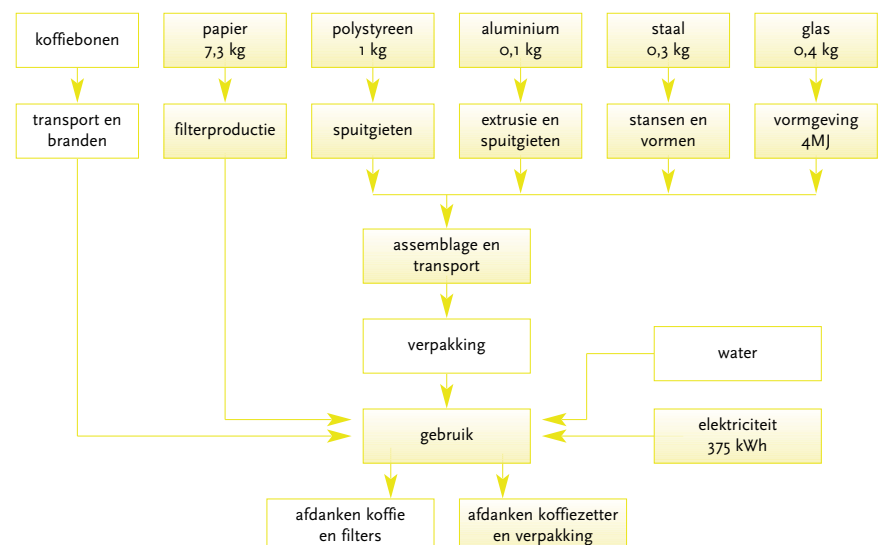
koffiebonen

papier
7,3 kg

polystyreen
1 kg

aluminium
0,1 kg

staal
0,3 kg

glas
0,4 kg

transport en branden

filterproductie

spuitgieten

extrusie en spuitgieten

stansen en vormen

vormgeving
4MJ

assemblage en transport

verpakking

water

gebruik

elektriciteit
375 kWh

afdanken koffie en filters

afdanken koffiezetter en verpakking